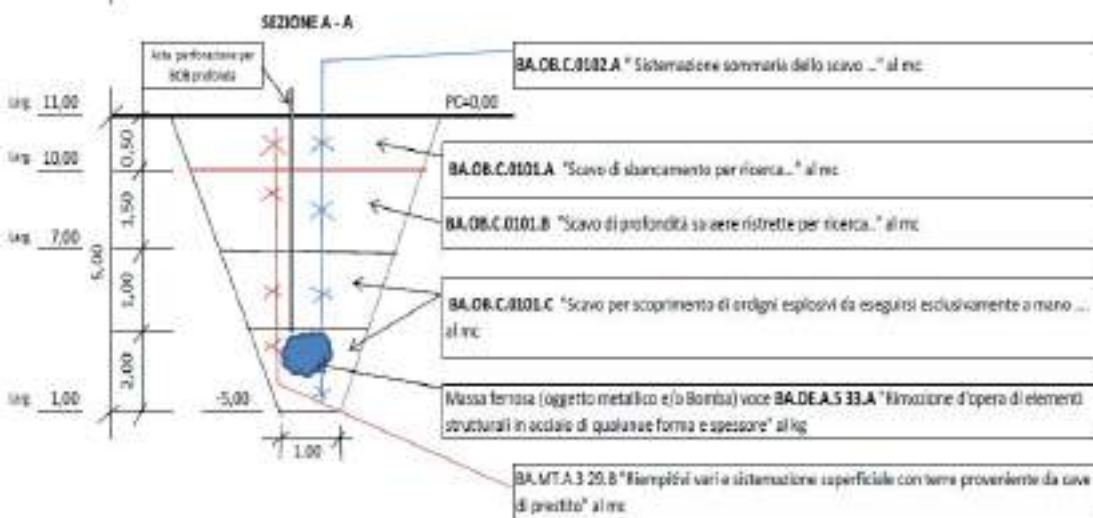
SEZIONE A - A

Asta perforazione per BOB profonda

BA.OB.C.0102.A " Sistemazione sommaria dello scavo ..." al mc

Larg. 11,00

PC=0,00

Larg. 10,00

0,50

BA.OB.C.0101.A "Scavo di sbancamento per ricerca..." al mc

1,50

BA.OB.C.0101.B "Scavo di profondità su aere ristrette per ricerca..." al mc

Larg. 7,00

5,00

1,00

BA.OB.C.0101.C "Scavo per scoprimento di ordigni esplosivi da eseguirsi esclusivamente a mano ... al mc

2,00

Larg. 1,00

-5,00

Massa ferrosa (oggetto metallico e/o Bomba) voce BA.DE.A.5 33.A "Rimozione d'opera di elementi strutturali in acciaio di qualunque forma e spessore" al kg

1.00

BA.MT.A 3 29.B "Riempitivi vari e sistemazione superficiale con terre provenienti da cave di prestito" al mc